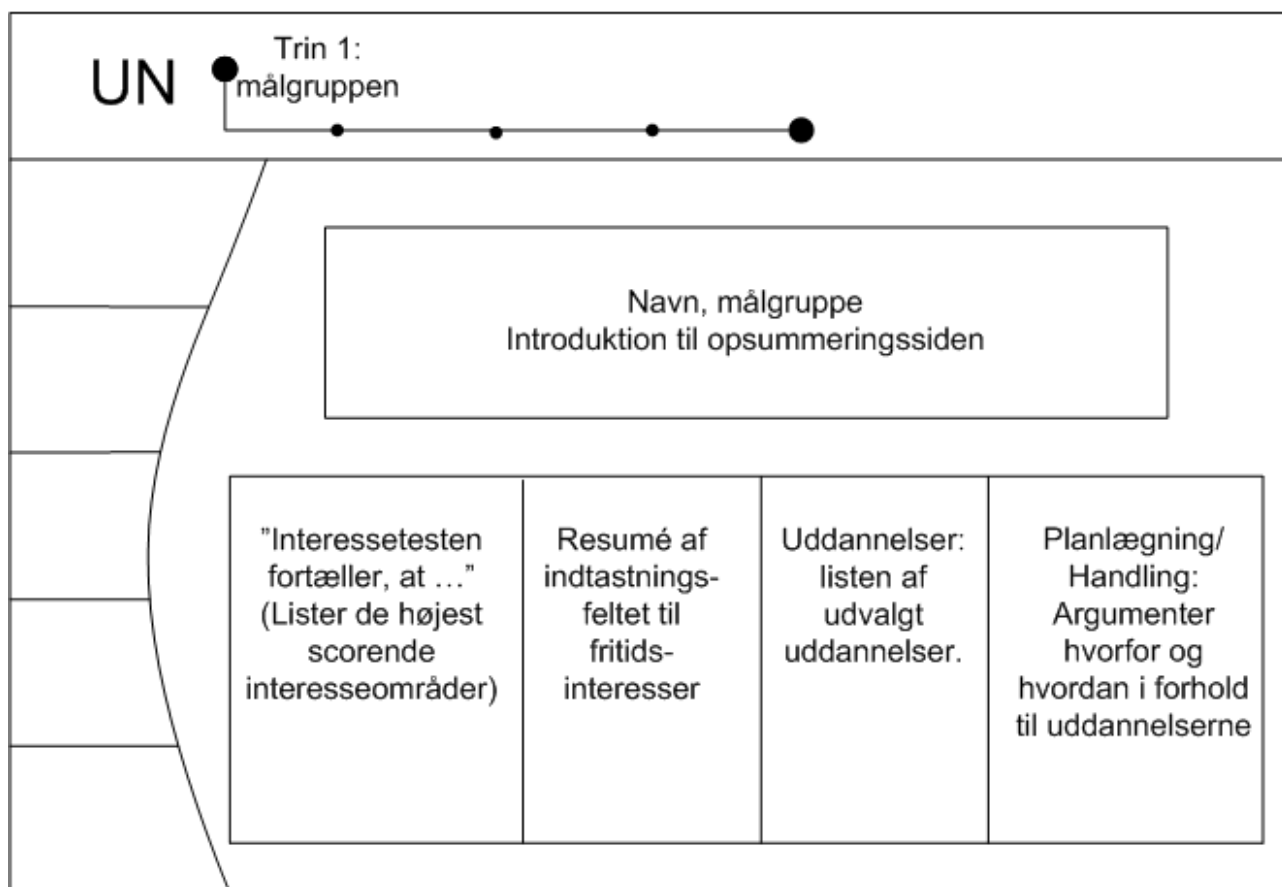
UN

Trin 1: målgruppen

Navn, målgruppe
Introduktion til opsummeringssiden

| ”Interessetesten fortæller, at …” (Lister de højest scorende interesseområder) | Resumé af indtastningsfeltet til fritidsinteresser | Uddannelser: listen af udvalgt uddannelser. | Planlægning/ Handling: Argumenter hvorfor og hvordan i forhold til uddannelserne |
|---|---|---|---|